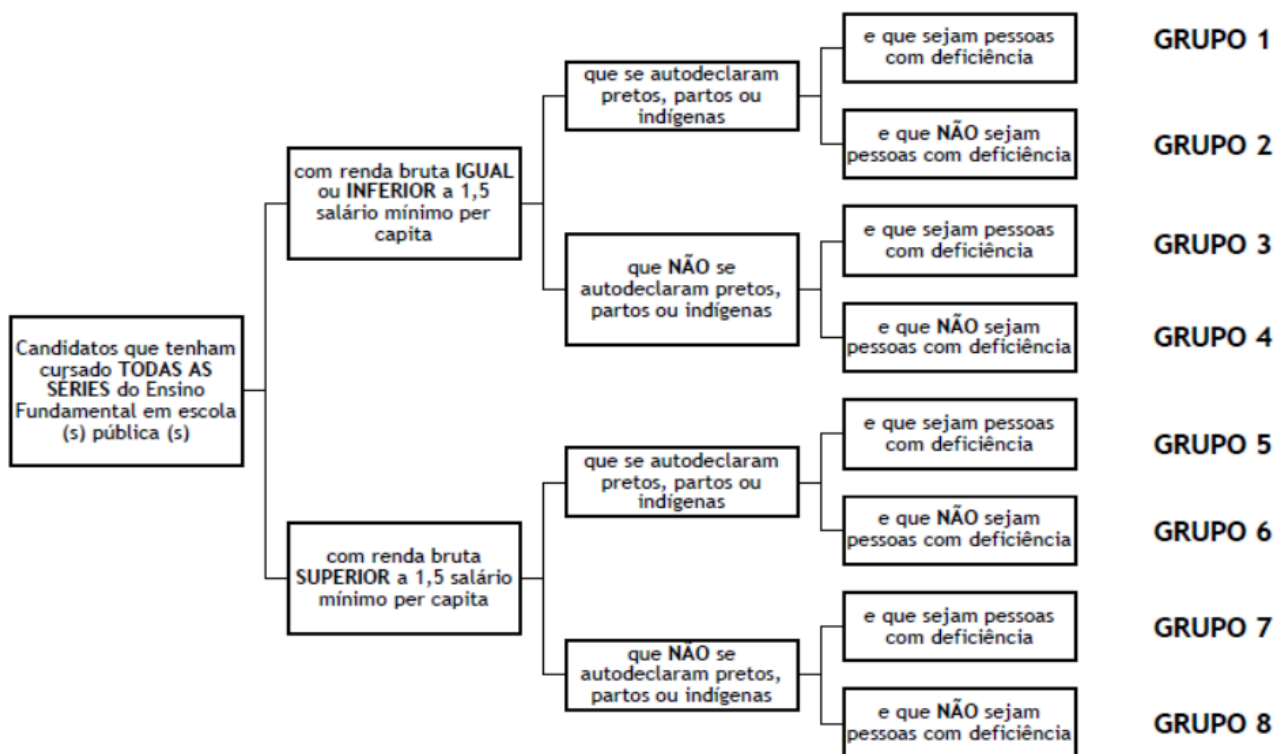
Candidatos que tenham cursado TODAS AS SÉRIES do Ensino Fundamental em escola (s) pública (s)

com renda bruta IGUAL ou INFERIOR a 1,5 salário mínimo per capita

que se autodeclaram pretos, partos ou indígenas

e que sejam pessoas com deficiência

GRUPO 1

e que NÃO sejam pessoas com deficiência

GRUPO 2

que NÃO se autodeclaram pretos, partos ou indígenas

e que sejam pessoas com deficiência

GRUPO 3

e que NÃO sejam pessoas com deficiência

GRUPO 4

com renda bruta SUPERIOR a 1,5 salário mínimo per capita

que se autodeclaram pretos, partos ou indígenas

e que sejam pessoas com deficiência

GRUPO 5

e que NÃO sejam pessoas com deficiência

GRUPO 6

que NÃO se autodeclaram pretos, partos ou indígenas

e que sejam pessoas com deficiência

GRUPO 7

e que NÃO sejam pessoas com deficiência

GRUPO 8